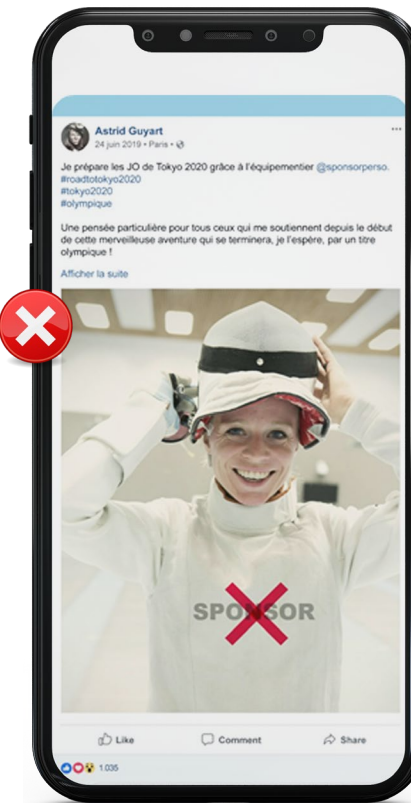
Astrid Guyart
24 juin 2019 • Paris •

Je prépare les JO de Tokyo 2020 grâce à l'équipementier @sponsorperso.
#roadtotokyo2020
#tokyo2020
#olympique

Une pensée particulière pour tous ceux qui me soutiennent depuis le début de cette merveilleuse aventure qui se terminera, je l'espère, par un titre olympique !

Afficher la suite

SPONSOR

Like Comment Share

1.035